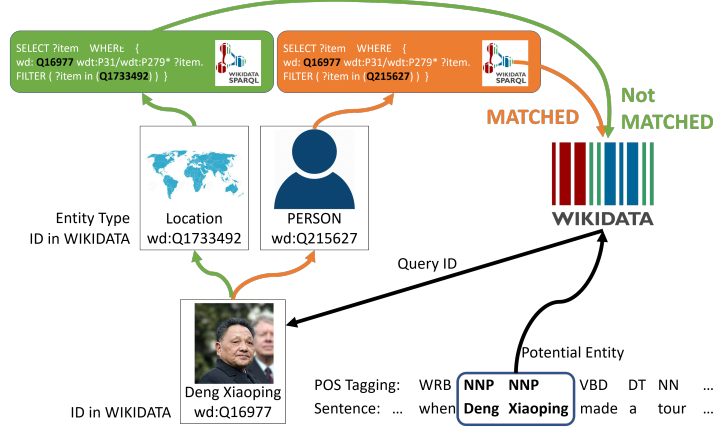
SELECT ?item WHERE { wd: Q16977 wdt:P31/wdt:P279* ?item. FILTER ( ?item in (Q1733492) ) }

WIKIDATA SPARQL

SELECT ?item WHERE { wd: Q16977 wdt:P31/wdt:P279* ?item. FILTER ( ?item in (Q215627) ) }

WIKIDATA SPARQL

MATCHED

Not MATCHED

WIKIDATA

Entity Type ID in WIKIDATA

Location wd:Q1733492

PERSON wd:Q215627

Query ID

Potential Entity

Deng Xiaoping wd:Q16977

ID in WIKIDATA

POS Tagging: WRB NNP NNP VBD DT NN …

Sentence: … when Deng Xiaoping made a tour …